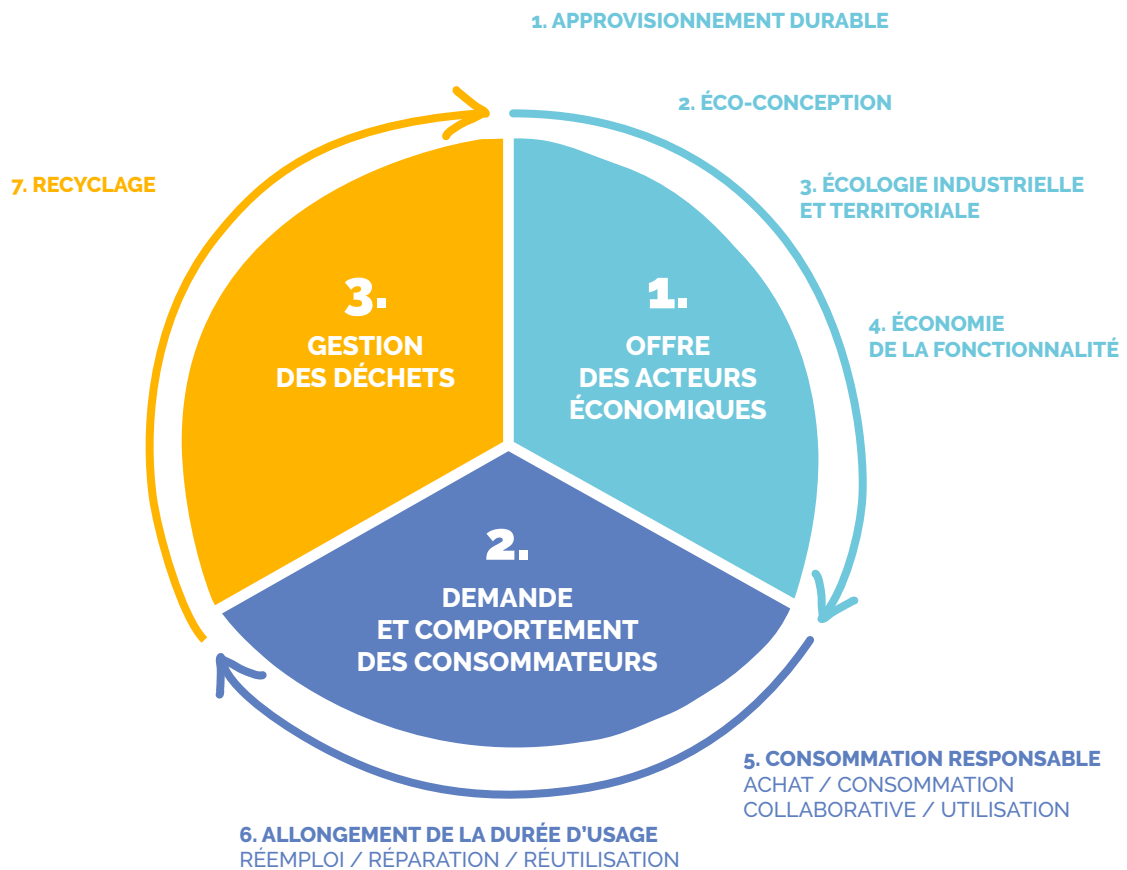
1. APPROVISIONNEMENT DURABLE

2. ÉCO-CONCEPTION

3. ÉCOLOGIE INDUSTRIELLE ET TERRITORIALE

4. ÉCONOMIE DE LA FONCTIONNALITÉ

7. RECYCLAGE

3. GESTION DES DÉCHETS

1. OFFRE DES ACTEURS ÉCONOMIQUES

2. DEMANDE ET COMPORTEMENT DES CONSOMMATEURS

5. CONSOMMATION RESPONSABLE
ACHAT / CONSOMMATION COLLABORATIVE / UTILISATION

6. ALLONGEMENT DE LA DURÉE D'USAGE
RÉEMPLOI / RÉPARATION / RÉUTILISATION